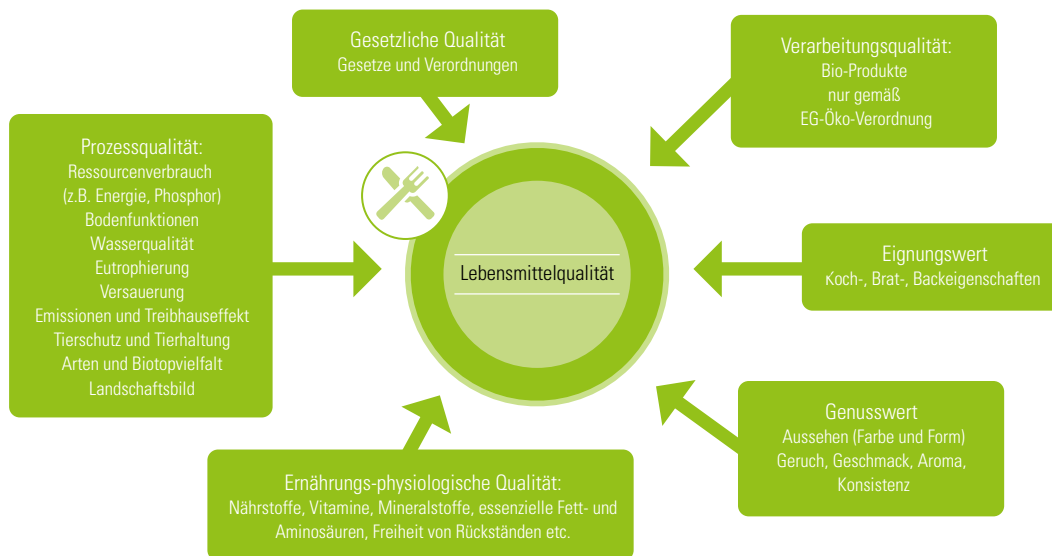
Gesetzliche Qualität
Gesetze und Verordnungen

Verarbeitungsqualität:
Bio-Produkte
nur gemäß
EG-Öko-Verordnung

Prozessqualität:
Ressourcenverbrauch
(z.B. Energie, Phosphor)
Bodenfunktionen
Wasserqualität
Eutrophierung
Versauerung
Emissionen und Treibhauseffekt
Tierschutz und Tierhaltung
Arten und Biotopvielfalt
Landschaftsbild

Lebensmittelqualität

Eignungswert
Koch-, Brat-, Backeigenschaften

Genusswert
Aussehen (Farbe und Form)
Geruch, Geschmack, Aroma,
Konsistenz

Ernährungs-physiologische Qualität:
Nährstoffe, Vitamine, Mineralstoffe, essenzielle Fett- und Aminosäuren, Freiheit von Rückständen etc.